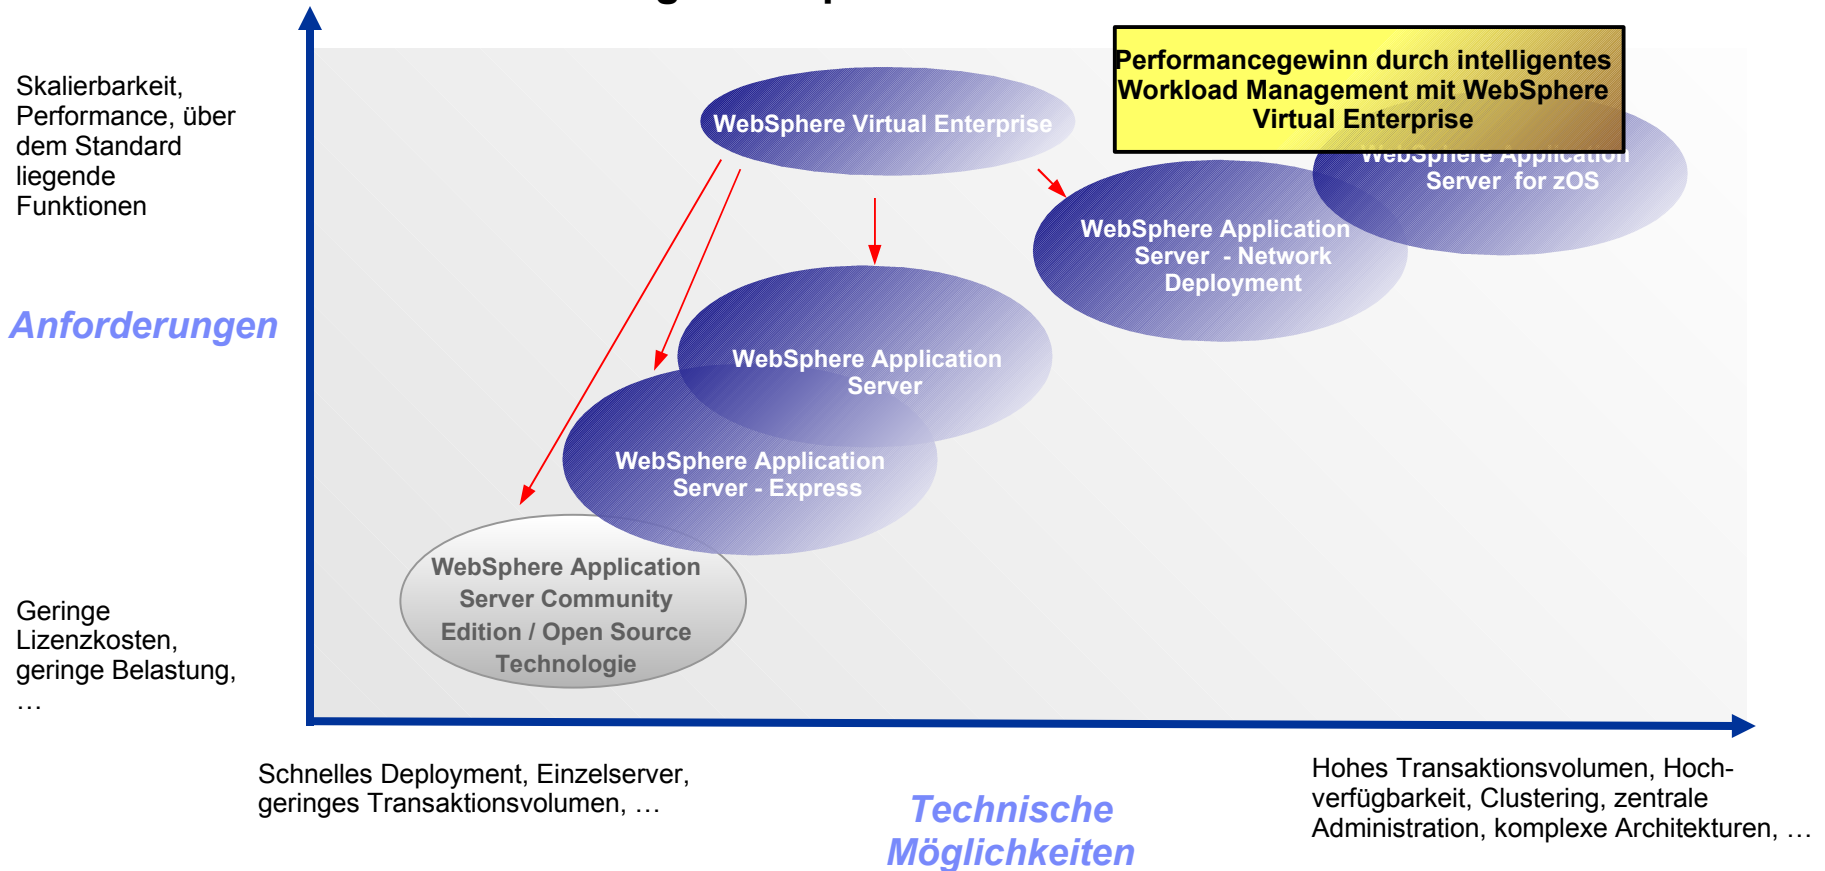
Skalierbarkeit, Performance, über dem Standard liegende Funktionen

Anforderungen

Geringe Lizenzkosten, geringe Belastung, …

Performancegewinn durch intelligentes Workload Management mit WebSphere Virtual Enterprise

WebSphere Virtual Enterprise

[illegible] Server for zOS

WebSphere Application Server - Network Deployment

WebSphere Application Server

WebSphere Application Server - Express

WebSphere Application Server Community Edition / Open Source Technologie

Schnelles Deployment, Einzelserver, geringes Transaktionsvolumen, …

Technische Möglichkeiten

Hohes Transaktionsvolumen, Hochverfügbarkeit, Clustering, zentrale Administration, komplexe Architekturen, …